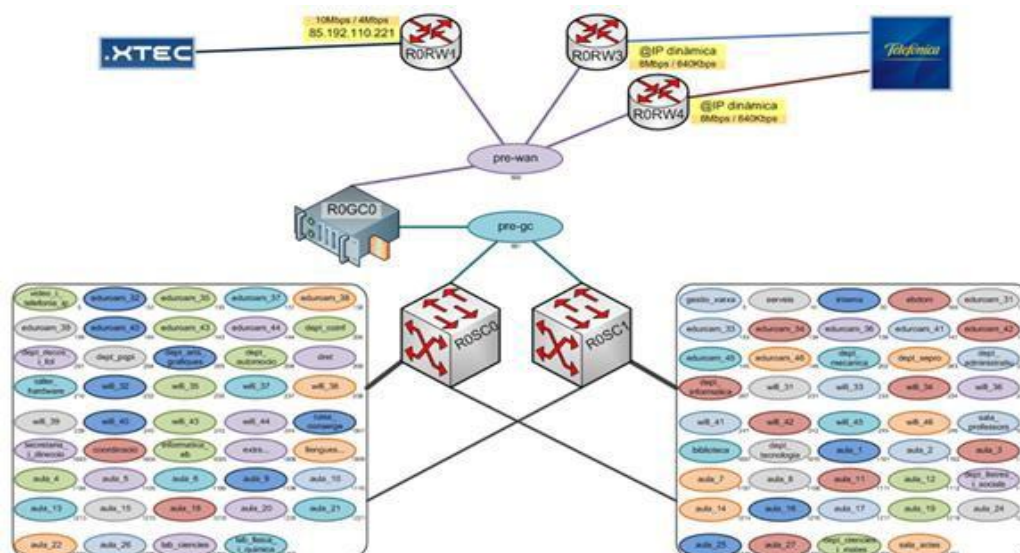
10Mbps / 4Mbps
85.192.110.221
R0RW1
.XTEC
R0RW3
@IP dinàmica
8Mbps / 640Kbps
Telefónica
R0RW4
@IP dinàmica
8Mbps / 640Kbps
pre-wan
R0GC0
pre-gc
R0SC0
R0SC1

video_i_telefonia_ip
eduroam_32
eduroam_35
eduroam_37
eduroam_38
eduroam_39
eduroam_40
eduroam_43
eduroam_44
dept_conf
dept_recurs_i_tot
dept_pqpi
dept_arts_grafiques
dept_automocio
dest
taller_hardware
wifi_32
wifi_35
wifi_37
wifi_38
wifi_39
wifi_40
wifi_43
wifi_44
sala_consergeria
secretaria_i_direccio
coordinacio
informatica_eli
extra...
llengues...
aula_4
aula_5
aula_8
aula_9
aula_10
aula_13
aula_15
aula_18
aula_20
aula_21
aula_22
aula_26
lab_ciencies
lab_fisica_i_quimica

gestio_xarxa
serveis
intranet
ebdom
eduroam_31
eduroam_33
eduroam_34
eduroam_36
eduroam_41
eduroam_42
eduroam_45
eduroam_46
dept_mecanica
dept_sepro
dept_administratiu
dept_informatica
wifi_31
wifi_33
wifi_34
wifi_36
wifi_41
wifi_42
wifi_45
wifi_46
sala_professors
biblioteca
dept_tecnologia
aula_1
aula_2
aula_3
aula_7
aula_8
aula_11
aula_12
dept_llengues_i_socials
aula_14
aula_16
aula_17
aula_19
aula_24
aula_25
aula_27
dept_ciencies_i_mates
sala_actes